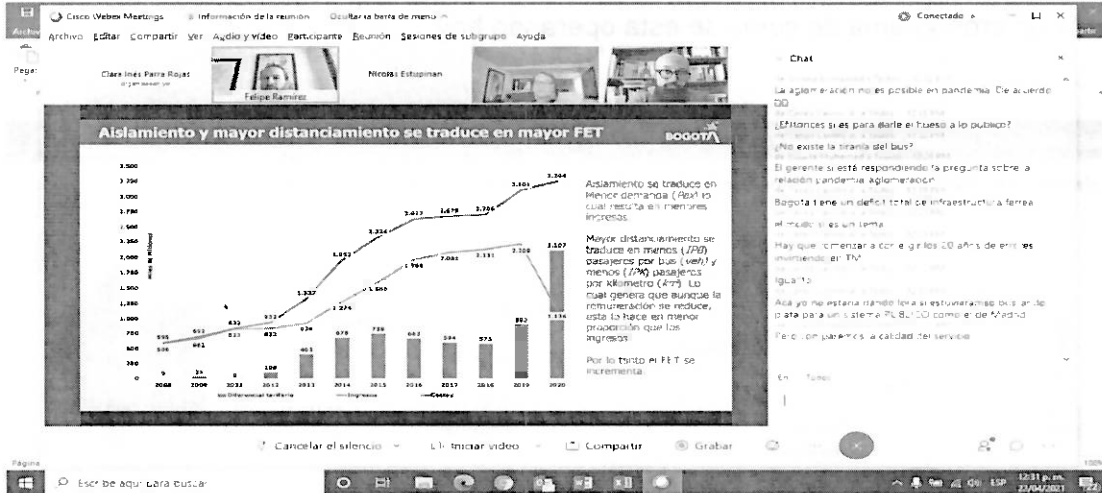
Cisco Webex Meetings   Información de la reunión   Ocultar la barra de menú

Conectado

Archivo Editar Compartir Ver Audio y video Participante Reunión Sesiones de subgrupo Ayuda

Clara Inés Parra Rojas

Felipe Ramírez

Nicolas Estupiñan

Aislamiento y mayor distanciamiento se traduce en mayor FET

BOGOTÁ

Aislamiento se traduce en menor demanda (Pax) lo cual resulta en menores ingresos.

Mayor distanciamiento se traduce en menos (IPB) pasajeros por bus (veh) y menos (IPK) pasajeros por kilometro (km). Lo cual genera que aunque la remuneración se reduce, esta lo hace en menor proporción que los ingresos.

Por lo tanto el FET se incrementa.

| 2008 | 2009 | 2011 | 2012 | 2013 | 2014 | 2015 | 2016 | 2017 | 2018 | 2019 | 2020 |
|---|---|---|---|---|---|---|---|---|---|---|---|
| 9 | 35 | 8 | 100 | 403 | 679 | 720 | 662 | 584 | 571 | 882 | 1.136 |

595, 653, 633, 632, 834, 1.274, 1.560, 1.794, 2.081, 2.131, 2.326, 2.107

586, 661, 633, 932, 1.337, 1.853, 2.334, 2.613, 2.678, 2.706, 3.101, 3.344

Diferencial tarifario   Ingresos   Costos

Chat

La aglomeración no es posible en pandemia. De acuerdo

¿Entonces si es para darle el hueso a lo publico?

¿No existe la tiranía del bus?

El gerente si está respondiendo la pregunta sobre la relación pandemia aglomeración

Bogota tiene un deficit total de infraestructura ferrea

el modo si es un tema

Hay que comenzar a corregir los 20 años de errores invirtiendo en TM

Igual!!!

Aca yo no estaria dando lora si estuvieramos buscando plata para un sistema PL BUCO como el de Madrid

Pero comparemos la calidad del servicio

En: Todos

Cancelar el silencio   Iniciar video   Compartir   Grabar

Escribe aquí para buscar

ESP 12:31 p. m. 23/04/2021